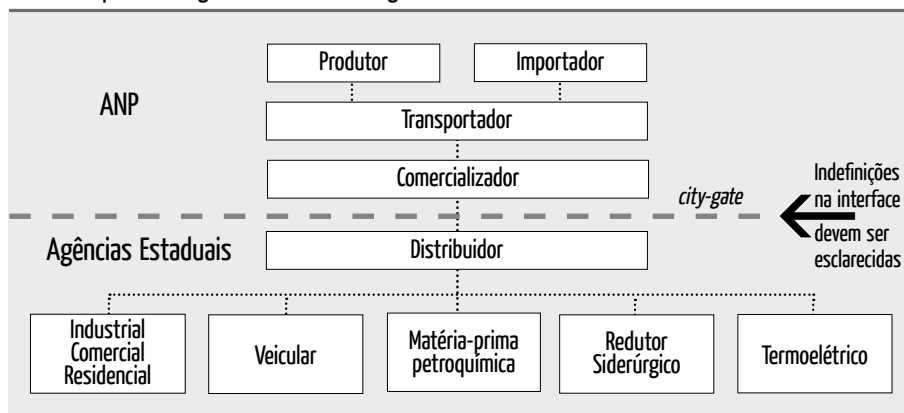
ANP

Produtor

Importador

Transportador

Comercializador

city-gate

Indefinições na interface devem ser esclarecidas

Agências Estaduais

Distribuidor

Industrial Comercial Residencial

Veicular

Matéria-prima petroquímica

Redutor Siderúrgico

Termoelétrico